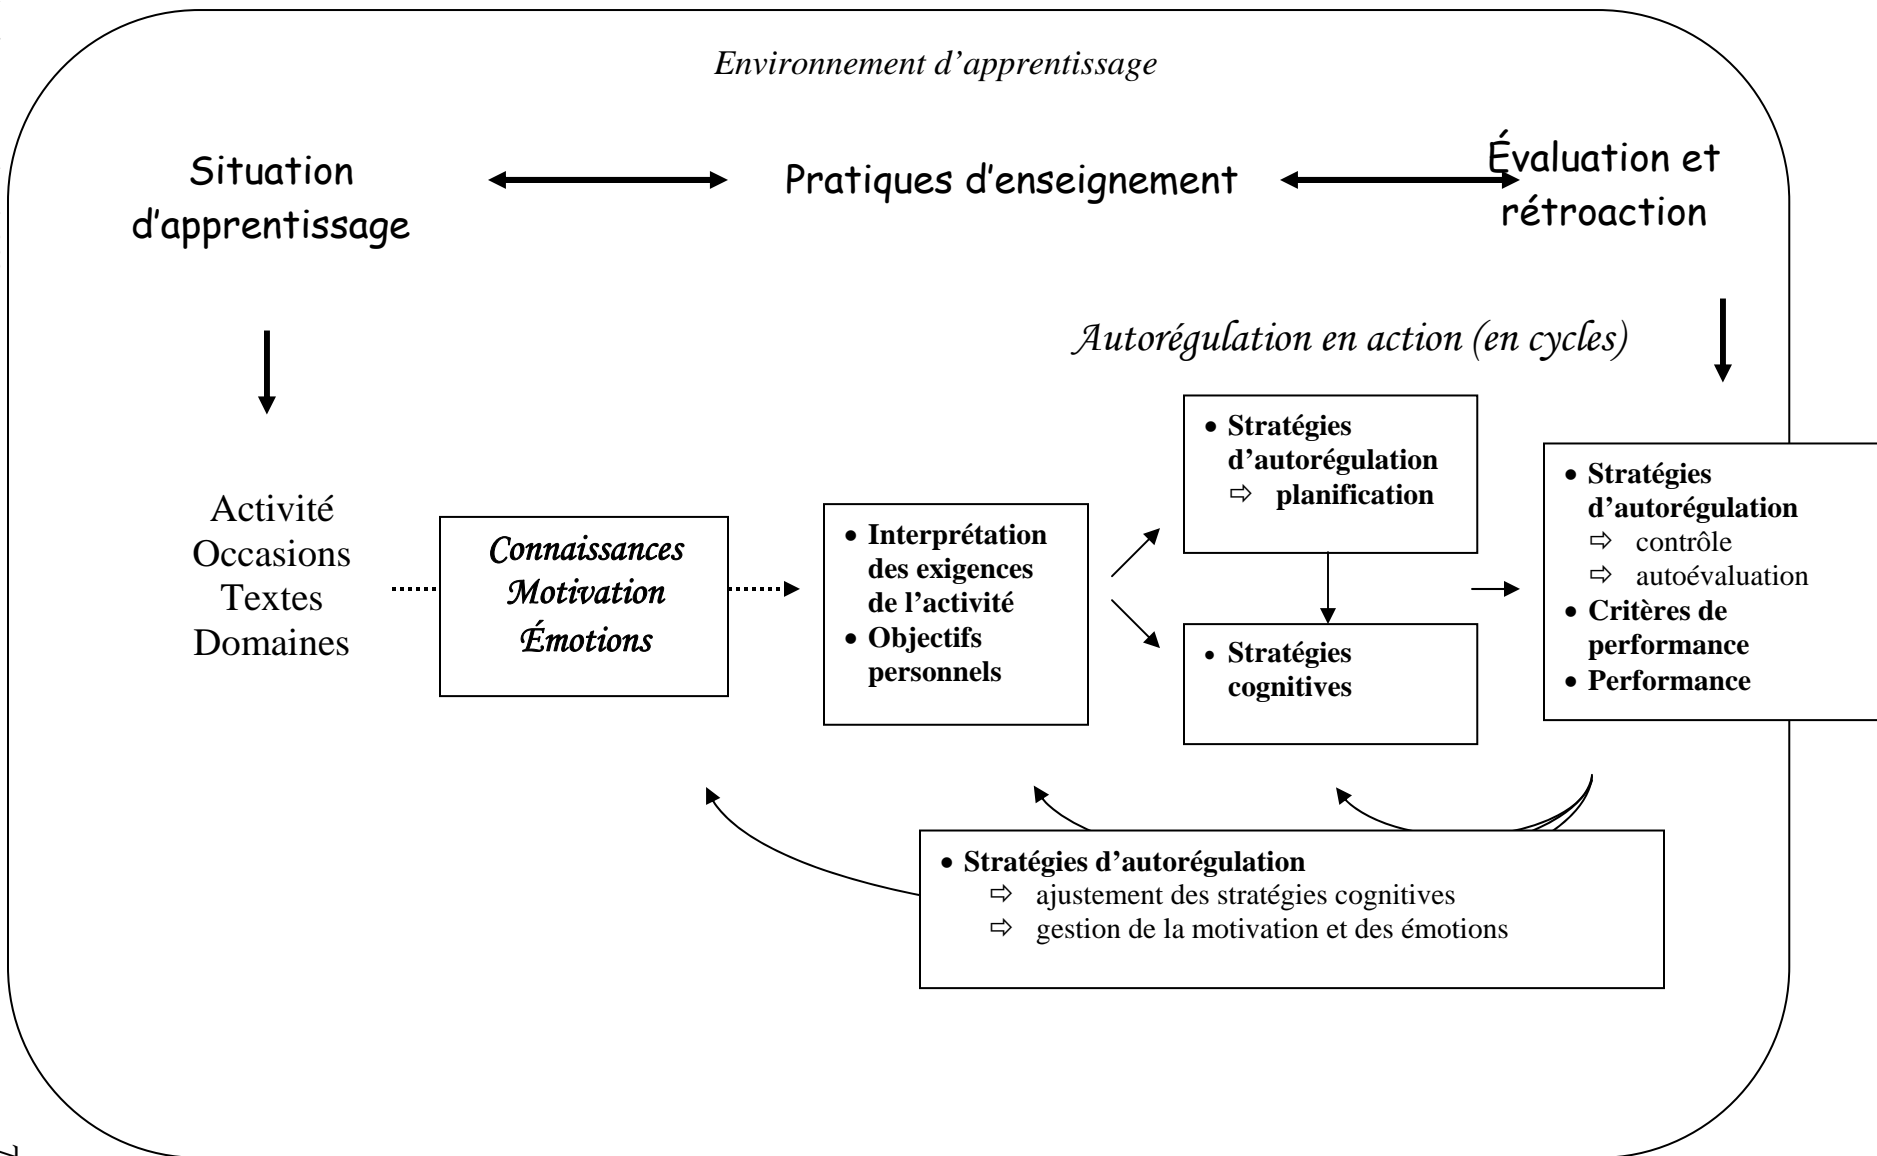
Environnement d'apprentissage

Situation d'apprentissage

Pratiques d'enseignement

Évaluation et rétroaction

Autorégulation en action (en cycles)

Activité
Occasions
Textes
Domaines

Connaissances
Motivation
Émotions

• Interprétation des exigences de l'activité
• Objectifs personnels

• Stratégies d'autorégulation
⇨ planification

• Stratégies cognitives

• Stratégies d'autorégulation
⇨ contrôle
⇨ autoévaluation
• Critères de performance
• Performance

• Stratégies d'autorégulation
⇨ ajustement des stratégies cognitives
⇨ gestion de la motivation et des émotions